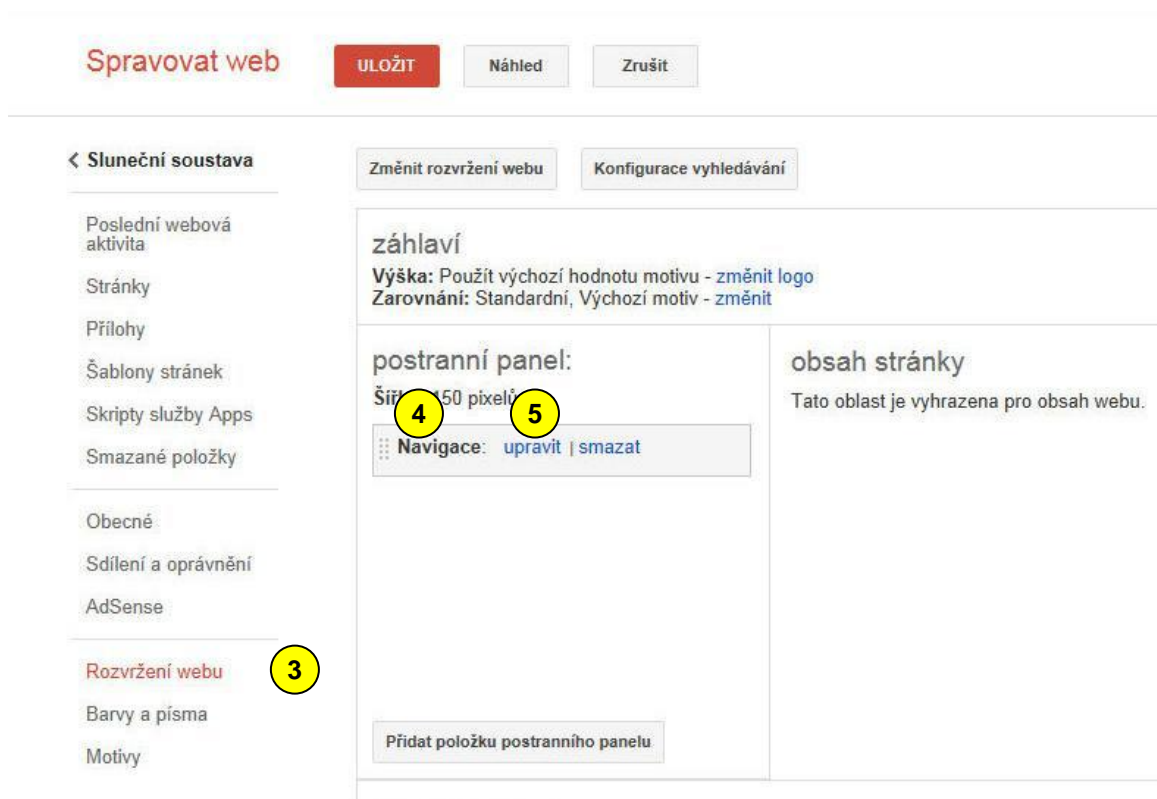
Spravovat web

ULOŽIT

Náhled

Zrušit

< Sluneční soustava

Změnit rozvržení webu

Konfigurace vyhledávání

Poslední webová aktivita

Stránky

Přílohy

Šablony stránek

Skripty služby Apps

Smazané položky

Obecné

Sdílení a oprávnění

AdSense

Rozvržení webu

3

Barvy a písma

Motivy

záhlaví

**Výška:** Použít výchozí hodnotu motivu - změnit logo

**Zarovnání:** Standardní, Výchozí motiv - změnit

postranní panel:

Šíř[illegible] 150 pixelů

4

5

Navigace: upravit | smazat

Přidat položku postranního panelu

obsah stránky

Tato oblast je vyhrazena pro obsah webu.